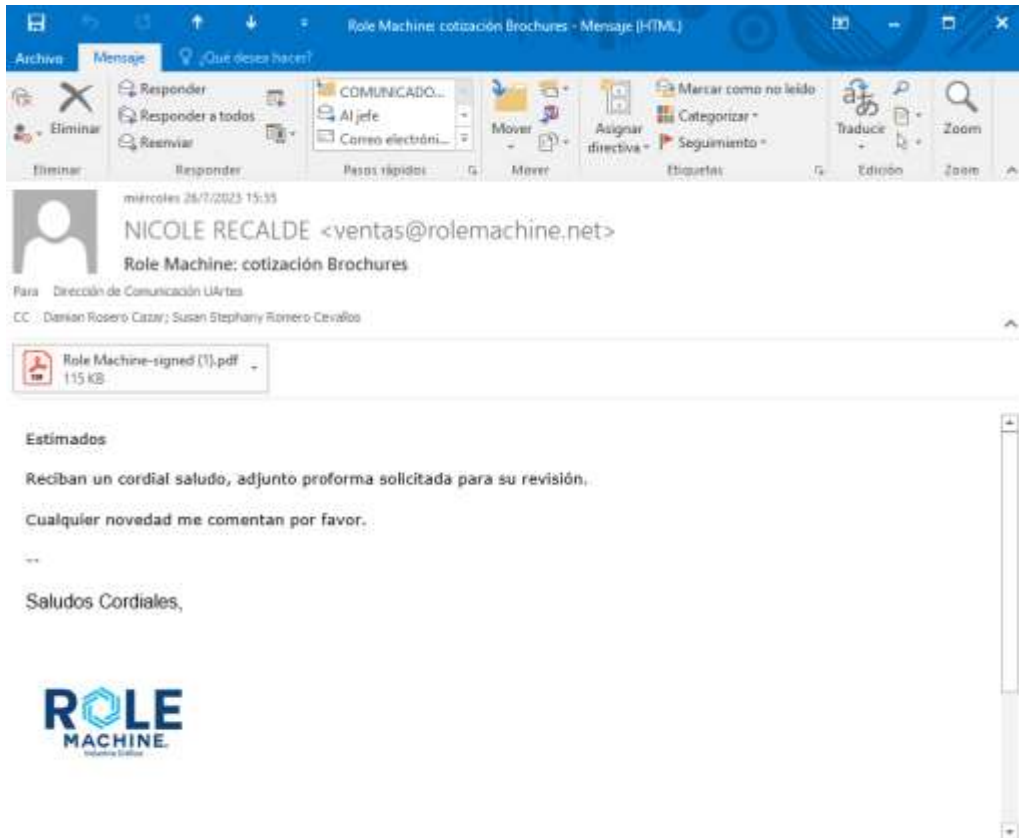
Role Machine: cotización Brochures - Mensaje (HTML)

Archivo Mensaje ¿Qué desea hacer?

Eliminar
Eliminar

Responder
Responder a todos
Reenviar
Responder

COMUNICADO...
Al jefe
Correo electróni...
Pasos rápidos

Mover
Mover

Asignar directiva
Marcar como no leído
Categorizar
Seguimiento
Etiquetas

Traducir
Edición

Zoom
Zoom

miércoles 26/7/2023 15:35
NICOLE RECALDE <ventas@rolemachine.net>
Role Machine: cotización Brochures
Para Dirección de Comunicación UArtes
CC Damian Rosero Cazar; Susan Stephany Romero Cevallos

Role Machine-signed (1).pdf
115 KB

Estimados

Reciban un cordial saludo, adjunto proforma solicitada para su revisión.

Cualquier novedad me comentan por favor.

--

Saludos Cordiales,

ROLE
MACHINE
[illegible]